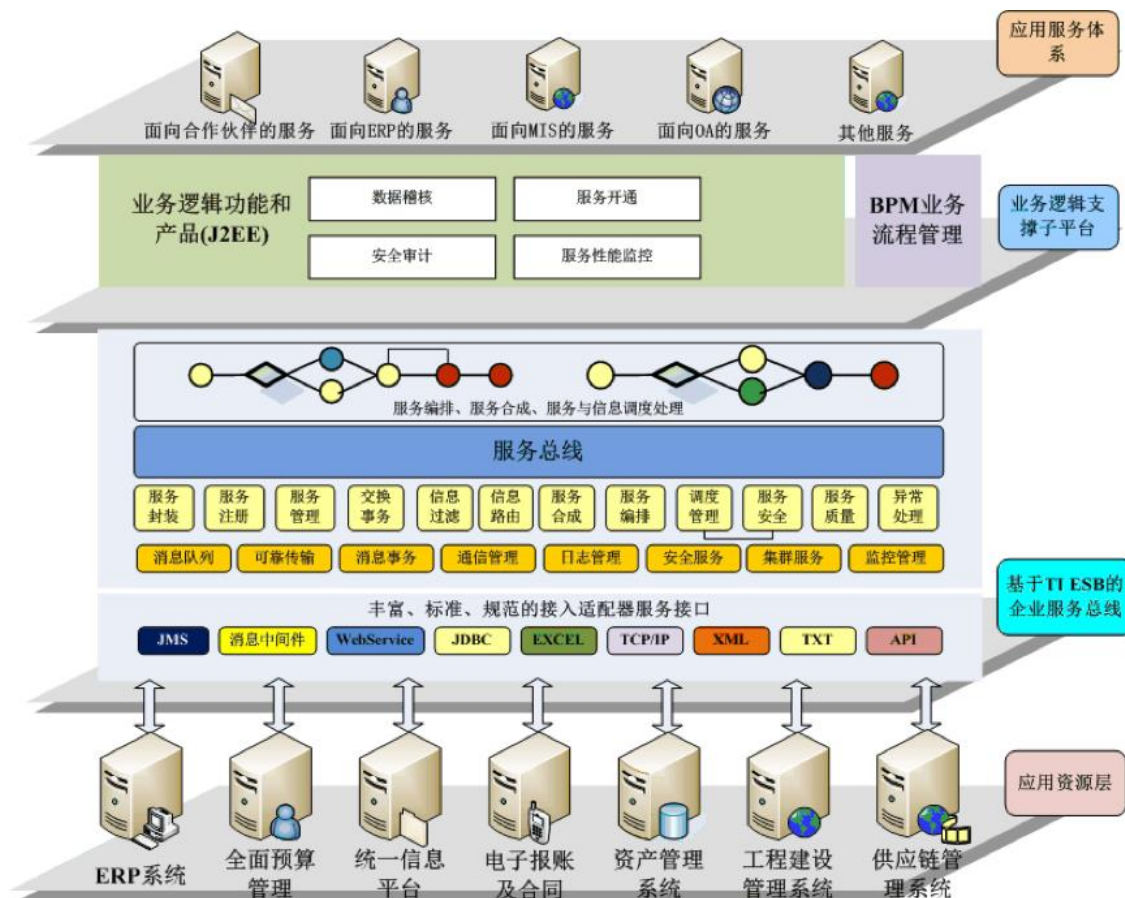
应用服务体系

面向合作伙伴的服务　面向ERP的服务　面向MIS的服务　面向OA的服务　其他服务

业务逻辑功能和产品(J2EE)

数据稽核　服务开通　安全审计　服务性能监控

BPM业务流程管理

业务逻辑支撑子平台

服务编排、服务合成、服务与信息调度处理

服务总线

服务封装　服务注册　服务管理　交换事务　信息过滤　信息路由　服务合成　服务编排　调度管理　服务安全　服务质量　异常处理

消息队列　可靠传输　消息事务　通信管理　日志管理　安全服务　集群服务　监控管理

丰富、标准、规范的接入适配器服务接口

JMS　消息中间件　WebService　JDBC　EXCEL　TCP/IP　XML　TXT　API

基于TI ESB的企业服务总线

应用资源层

ERP系统　全面预算管理　统一信息平台　电子报账及合同　资产管理系统　工程建设管理系统　供应链管理系统